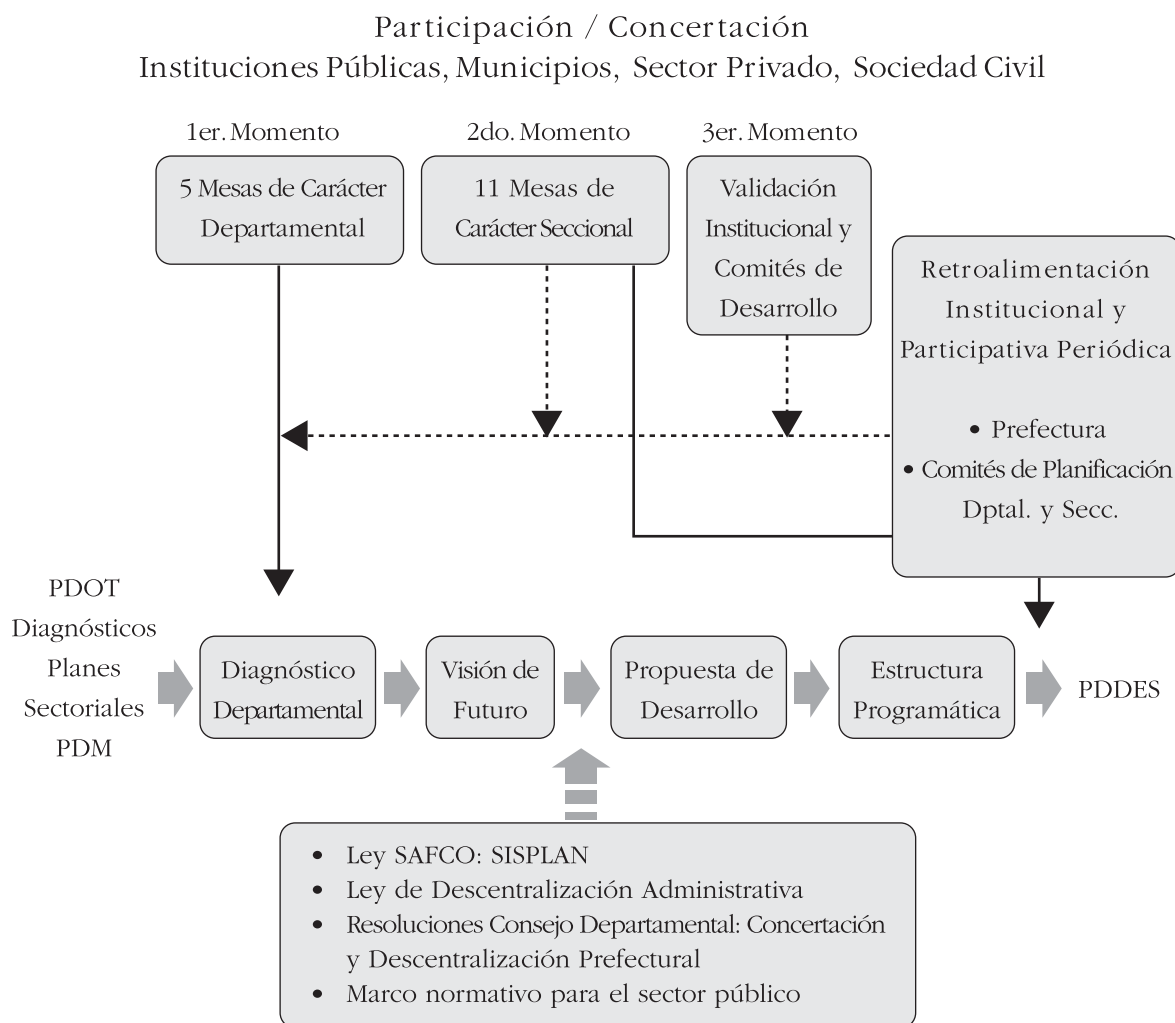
Participación / Concertación
Instituciones Públicas, Municipios, Sector Privado, Sociedad Civil

1er. Momento
5 Mesas de Carácter Departamental

2do. Momento
11 Mesas de Carácter Seccional

3er. Momento
Validación Institucional y Comités de Desarrollo

Retroalimentación Institucional y Participativa Periódica

• Prefectura
• Comités de Planificación Dptal. y Secc.

PDOT
Diagnósticos
Planes
Sectoriales
PDM

Diagnóstico Departamental

Visión de Futuro

Propuesta de Desarrollo

Estructura Programática

PDDES

• Ley SAFCO: SISPLAN
• Ley de Descentralización Administrativa
• Resoluciones Consejo Departamental: Concertación y Descentralización Prefectural
• Marco normativo para el sector público